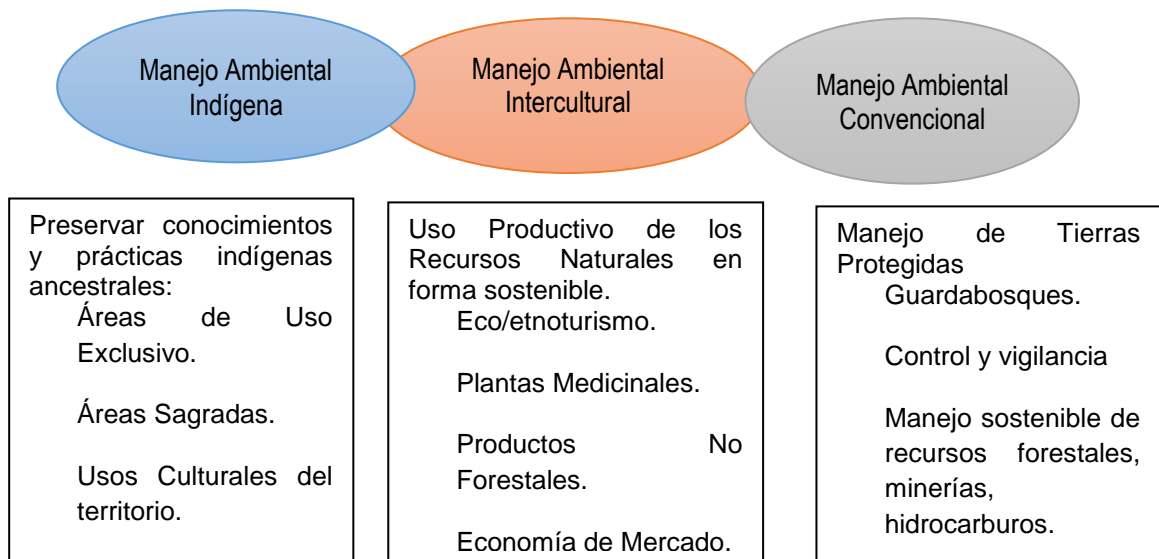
Manejo Ambiental Indígena

Manejo Ambiental Intercultural

Manejo Ambiental Convencional

Preservar conocimientos y prácticas indígenas ancestrales:

Áreas de Uso Exclusivo.

Áreas Sagradas.

Usos Culturales del territorio.

Uso Productivo de los Recursos Naturales en forma sostenible.

Eco/etnoturismo.

Plantas Medicinales.

Productos No Forestales.

Economía de Mercado.

Manejo de Tierras Protegidas

Guardabosques.

Control y vigilancia

Manejo sostenible de recursos forestales, minerías, hidrocarburos.